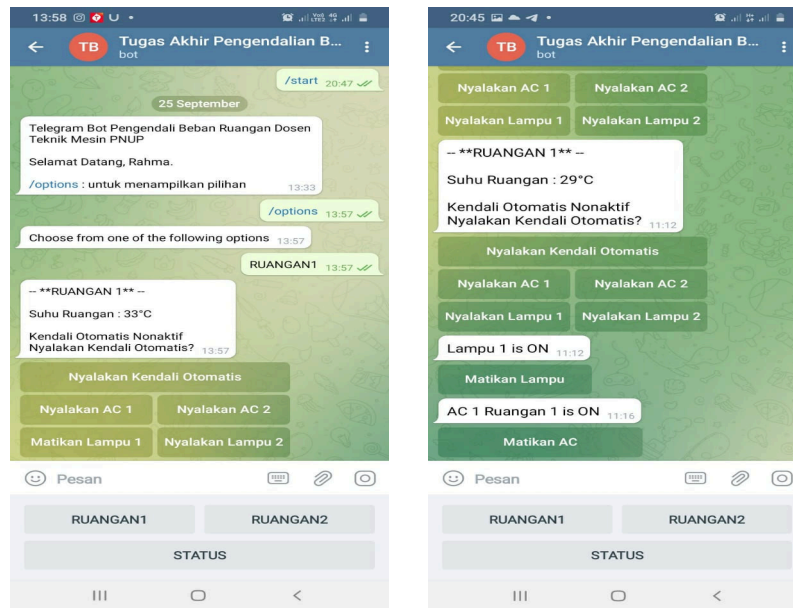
13:58

TB Tugas Akhir Pengendalian B...
bot

/start 20:47

25 September

Telegram Bot Pengendali Beban Ruangan Dosen Teknik Mesin PNUP

Selamat Datang, Rahma.

/options : untuk menampilkan pilihan 13:33

/options 13:57

Choose from one of the following options 13:57

RUANGAN1 13:57

-- **RUANGAN 1** --

Suhu Ruangan : 33°C

Kendali Otomatis Nonaktif
Nyalakan Kendali Otomatis? 13:57

Nyalakan Kendali Otomatis

Nyalakan AC 1 | Nyalakan AC 2

Matikan Lampu 1 | Nyalakan Lampu 2

Pesan

RUANGAN1 | RUANGAN2

STATUS

20:45

TB Tugas Akhir Pengendalian B...
bot

Nyalakan AC 1 | Nyalakan AC 2

Nyalakan Lampu 1 | Nyalakan Lampu 2

-- **RUANGAN 1** --

Suhu Ruangan : 29°C

Kendali Otomatis Nonaktif
Nyalakan Kendali Otomatis? 11:12

Nyalakan Kendali Otomatis

Nyalakan AC 1 | Nyalakan AC 2

Nyalakan Lampu 1 | Nyalakan Lampu 2

Lampu 1 is ON 11:12

Matikan Lampu

AC 1 Ruangan 1 is ON 11:16

Matikan AC

Pesan

RUANGAN1 | RUANGAN2

STATUS